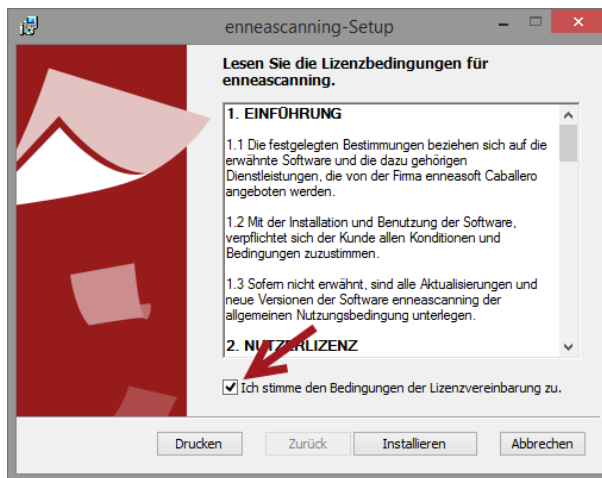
enneascanning-Setup

Lesen Sie die Lizenzbedingungen für enneascanning.

1. EINFÜHRUNG

1.1 Die festgelegten Bestimmungen beziehen sich auf die erwähnte Software und die dazu gehörigen Dienstleistungen, die von der Firma enneasoft Caballero angeboten werden.

1.2 Mit der Installation und Benutzung der Software, verpflichtet sich der Kunde allen Konditionen und Bedingungen zuzustimmen.

1.3 Sofern nicht erwähnt, sind alle Aktualisierungen und neue Versionen der Software enneascanning der allgemeinen Nutzungsbedingung unterlegen.

2. NUT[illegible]LIZENZ

Ich stimme den Bedingungen der Lizenzvereinbarung zu.

Drucken | Zurück | Installieren | Abbrechen